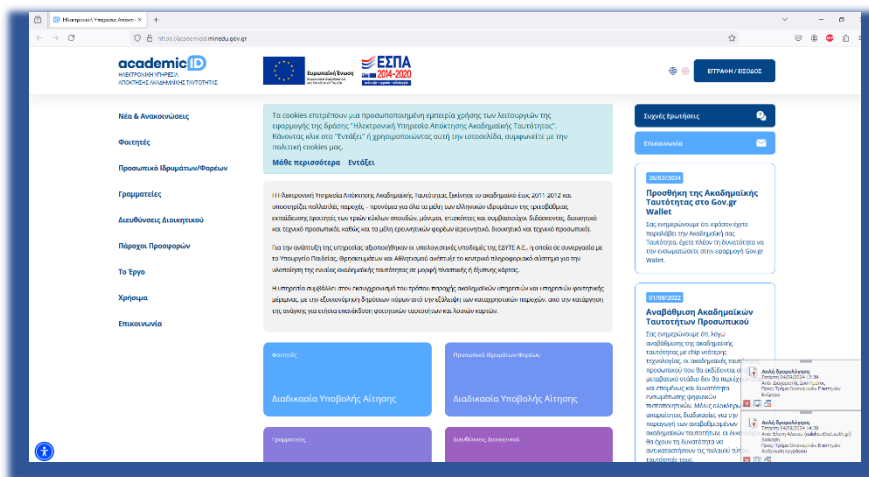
Ηλεκτρονική Υπηρεσία Απόκτησης ×   +

https://academicid.minedu.gov.gr

academicID
ΗΛΕΚΤΡΟΝΙΚΗ ΥΠΗΡΕΣΙΑ ΑΠΟΚΤΗΣΗΣ ΑΚΑΔΗΜΑΪΚΗΣ ΤΑΥΤΟΤΗΤΑΣ

Ευρωπαϊκή Ένωση

ΕΣΠΑ 2014-2020

ΕΙΣΟΔΟΣ / ΕΓΓΡΑΦΗ

Νέα & Ανακοινώσεις

Φοιτητές

Προσωπικό Ιδρυμάτων/Φορέων

Γραμματείες

Διευθύνσεις Διοικητικού

Πάροχοι Προσφορών

Το Έργο

Χρήσιμα

Επικοινωνία

Τα cookies επιτρέπουν μια προσωποποιημένη εμπειρία χρήσης των λειτουργιών της εφαρμογής της δράσης "Ηλεκτρονική Υπηρεσία Απόκτησης Ακαδημαϊκής Ταυτότητας". Κάνοντας κλικ στο "Εντάξει" ή χρησιμοποιώντας αυτή την ιστοσελίδα, συμφωνείτε με την πολιτική cookies μας.

Μάθε περισσότερα   Εντάξει

Η Ηλεκτρονική Υπηρεσία Ακαδημαϊκής Ταυτότητας ξεκίνησε το ακαδημαϊκό έτος 2011-2012 και υποστηρίζει πολλαπλές παροχές - προνόμια για όλα τα μέλη των ελληνικών ιδρυμάτων της τριτοβάθμιας εκπαίδευσης (φοιτητές των τριών κύκλων σπουδών, μόνιμοι, επισκέπτες και συμβασιούχοι διδάσκοντες, διοικητικό και τεχνικό προσωπικό, καθώς και τα μέλη ερευνητικών φορέων (ερευνητικό, διοικητικό και τεχνικό προσωπικό).

Για την ανάπτυξη της υπηρεσίας αξιοποιήθηκαν οι υπολογιστικές υποδομές της ΕΔΥΤΕ Α.Ε., η οποία σε συνεργασία με το Υπουργείο Παιδείας, Θρησκευμάτων και Αθλητισμού ανέπτυξε το κεντρικό πληροφοριακό σύστημα για την υλοποίηση της ενιαίας ακαδημαϊκής ταυτότητας σε μορφή πλαστικής ή έξυπνης κάρτας.

Η υπηρεσία συμβάλλει στον εκσυγχρονισμό του τρόπου παροχής ακαδημαϊκών υπηρεσιών και υπηρεσιών φοιτητικής μέριμνας, με την εξοικονόμηση δημόσιων πόρων από την εξάλειψη των καταχρηστικών παροχών, από την καταργηση της ανάγκης για ετήσια επανέκδοση φοιτητικών ταυτοτήτων και λοιπών καρτών.

Φοιτητές
Διαδικασία Υποβολής Αίτησης

Προσωπικό Ιδρυμάτων/Φορέων
Διαδικασία Υποβολής Αίτησης

Γραμματείες

Διευθύνσεις Διοικητικού

Συχνές Ερωτήσεις

Επικοινωνία

26/02/2024
Προσθήκη της Ακαδημαϊκής Ταυτότητας στο Gov.gr Wallet
Σας ενημερώνουμε ότι εφόσον έχετε παραλάβει την Ακαδημαϊκή σας Ταυτότητα, έχετε πλέον τη δυνατότητα να την ενσωματώσετε στην εφαρμογή Gov.gr Wallet.

01/08/2022
Αναβάθμιση Ακαδημαϊκών Ταυτοτήτων Προσωπικού
Σας ενημερώνουμε ότι, λόγω αναβάθμισης της ακαδημαϊκής ταυτότητας με chip νεότερης τεχνολογίας, οι ακαδημαϊκές ταυτ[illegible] προσωπικού που θα εκδίδονται α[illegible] μεταβατικό στάδιο δεν θα περιέχ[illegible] και στοιχεία και δυνατότητα ενσωμάτωσης ψηφιακών πιστοποιητικών. Μέλη ε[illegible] υπαλλήλους, διαδικασίες για την παραγωγή των αναβαθμισμένων ακαδημαϊκών ταυτοτήτων, οι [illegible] θα έχουν τη δυνατότητα να αντικαταστήσουν τις παλαιού τύπ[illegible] ταυτότητές τους.

Αιτήσ Προσφυγήσεις
Σταλάθη 04/04/2024 13:36
Από: Διεύθυνση ΤΑΥΤΟΤΗΤΑ
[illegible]

Αιτήσ Προσφυγήσεις
Σταλάθη 04/04/2024 14:36
Από: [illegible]
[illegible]